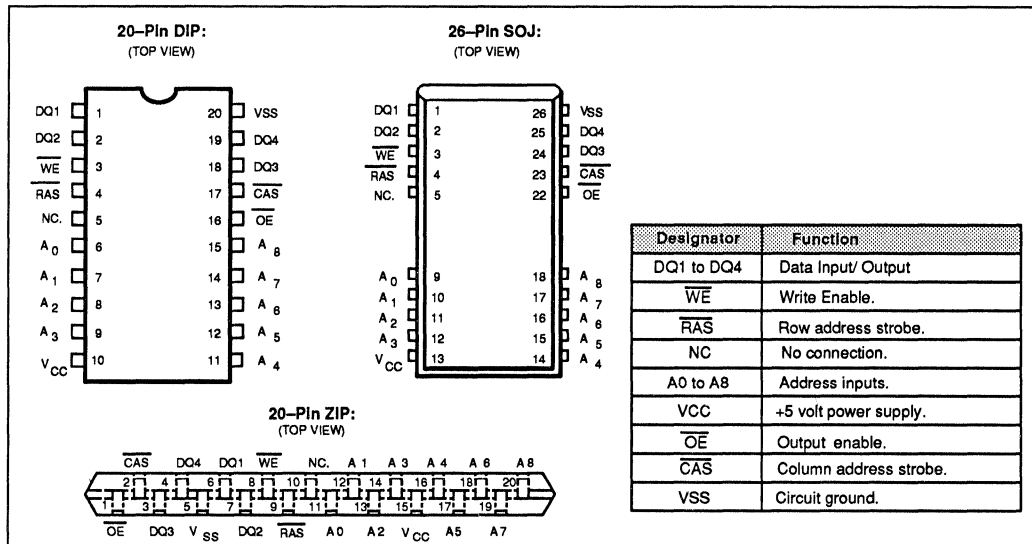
20–Pin DIP:
(TOP VIEW)

| | | | |
|---|---|---|---|
| DQ1 | 1 | 20 | VSS |
| DQ2 | 2 | 19 | DQ4 |
| $\overline{WE}$ | 3 | 18 | DQ3 |
| $\overline{RAS}$ | 4 | 17 | $\overline{CAS}$ |
| NC. | 5 | 16 | $\overline{OE}$ |
| $A_0$ | 6 | 15 | $A_8$ |
| $A_1$ | 7 | 14 | $A_7$ |
| $A_2$ | 8 | 13 | $A_6$ |
| $A_3$ | 9 | 12 | $A_5$ |
| $V_{CC}$ | 10 | 11 | $A_4$ |

26–Pin SOJ:
(TOP VIEW)

| | | | |
|---|---|---|---|
| DQ1 | 1 | 26 | Vss |
| DQ2 | 2 | 25 | DQ4 |
| $\overline{WE}$ | 3 | 24 | DQ3 |
| $\overline{RAS}$ | 4 | 23 | $\overline{CAS}$ |
| NC. | 5 | 22 | $\overline{OE}$ |
| $A_0$ | 9 | 18 | $A_8$ |
| $A_1$ | 10 | 17 | $A_7$ |
| $A_2$ | 11 | 16 | $A_6$ |
| $A_3$ | 12 | 15 | $A_5$ |
| $V_{CC}$ | 13 | 14 | $A_4$ |

20–Pin ZIP:
(TOP VIEW)

$\overline{CAS}$ DQ4 DQ1 $\overline{WE}$ NC. A 1 A 3 A 4 A 6 A 8
2 4 6 8 10 12 14 16 18 20
1 3 5 7 9 11 13 15 17 19
$\overline{OE}$ DQ3 $V_{SS}$ DQ2 $\overline{RAS}$ A 0 A 2 $V_{CC}$ A5 A7

| Designator | Function |
|---|---|
| DQ1 to DQ4 | Data Input/ Output |
| $\overline{WE}$ | Write Enable. |
| $\overline{RAS}$ | Row address strobe. |
| NC | No connection. |
| A0 to A8 | Address inputs. |
| VCC | +5 volt power supply. |
| $\overline{OE}$ | Output enable. |
| $\overline{CAS}$ | Column address strobe. |
| VSS | Circuit ground. |